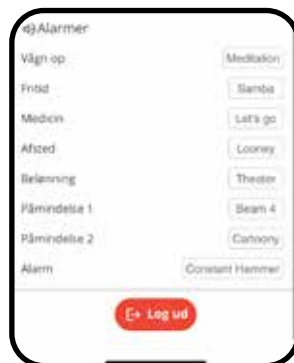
Alarmer

| | |
|---|---|
| Vågn op | Meditation |
| Fritid | Samba |
| Medicin | Let's go |
| Afsted | Looney |
| Belønning | Theater |
| Påmindelse 1 | Beam 4 |
| Påmindelse 2 | Cartoony |
| Alarm | Constant Hammer |

Log ud